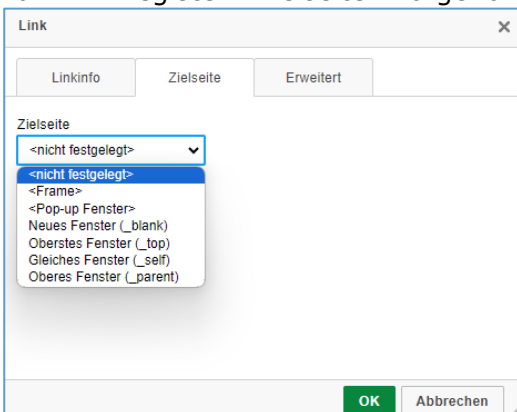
Link
×
Linkinfo
Zielseite
Erweitert
Zielseite
<nicht festgelegt>
<nicht festgelegt>
<Frame>
<Pop-up Fenster>
Neues Fenster (_blank)
Oberstes Fenster (_top)
Gleiches Fenster (_self)
Oberes Fenster (_parent)
OK
Abbrechen